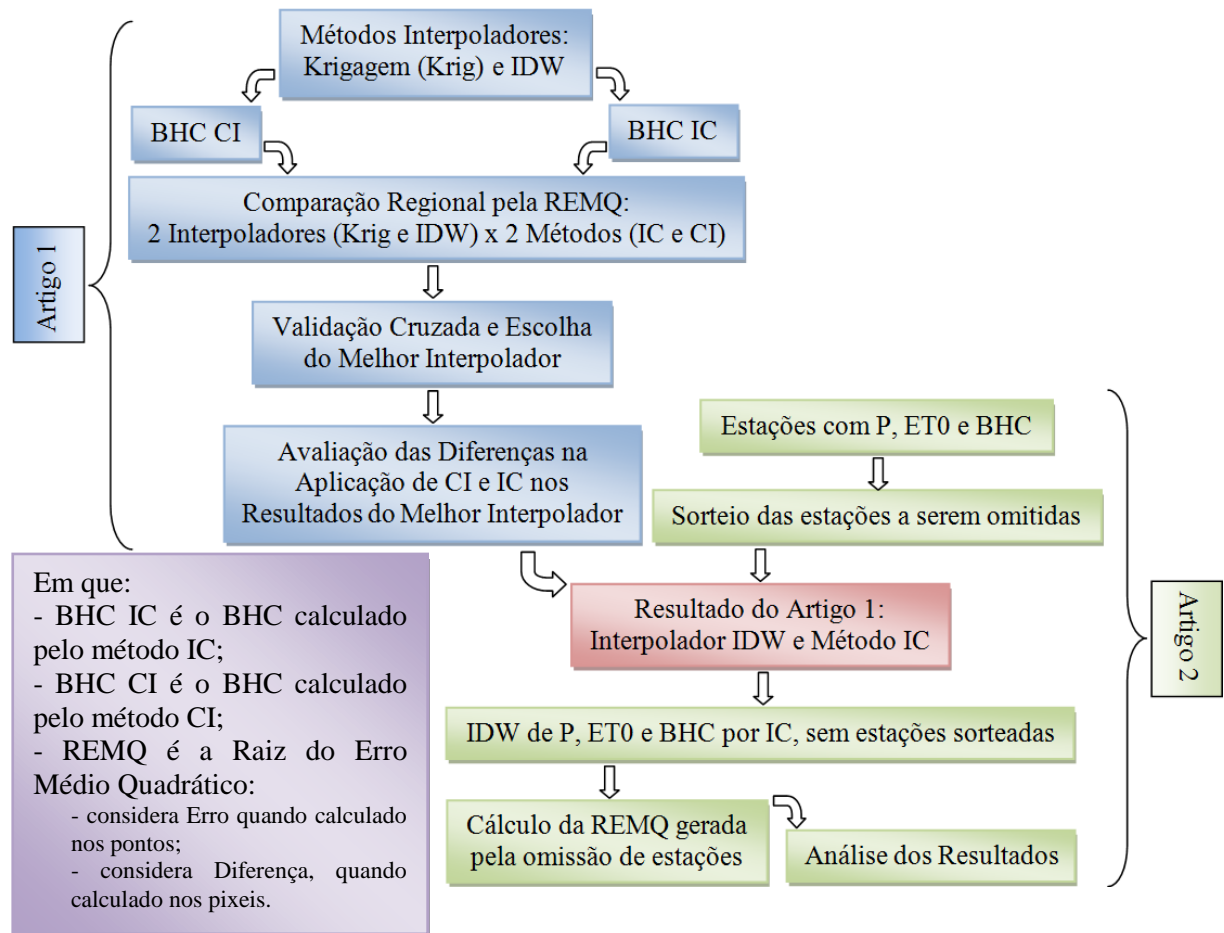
Métodos Interpoladores: Krigagem (Krig) e IDW

BHC CI

BHC IC

Comparação Regional pela REMQ: 2 Interpoladores (Krig e IDW) x 2 Métodos (IC e CI)

Artigo 1

Validação Cruzada e Escolha do Melhor Interpolador

Avaliação das Diferenças na Aplicação de CI e IC nos Resultados do Melhor Interpolador

Estações com P, ET0 e BHC

Sorteio das estações a serem omitidas

Em que:
- BHC IC é o BHC calculado pelo método IC;
- BHC CI é o BHC calculado pelo método CI;
- REMQ é a Raiz do Erro Médio Quadrático:
- considera Erro quando calculado nos pontos;
- considera Diferença, quando calculado nos pixeis.

Resultado do Artigo 1: Interpolador IDW e Método IC

Artigo 2

IDW de P, ET0 e BHC por IC, sem estações sorteadas

Cálculo da REMQ gerada pela omissão de estações

Análise dos Resultados